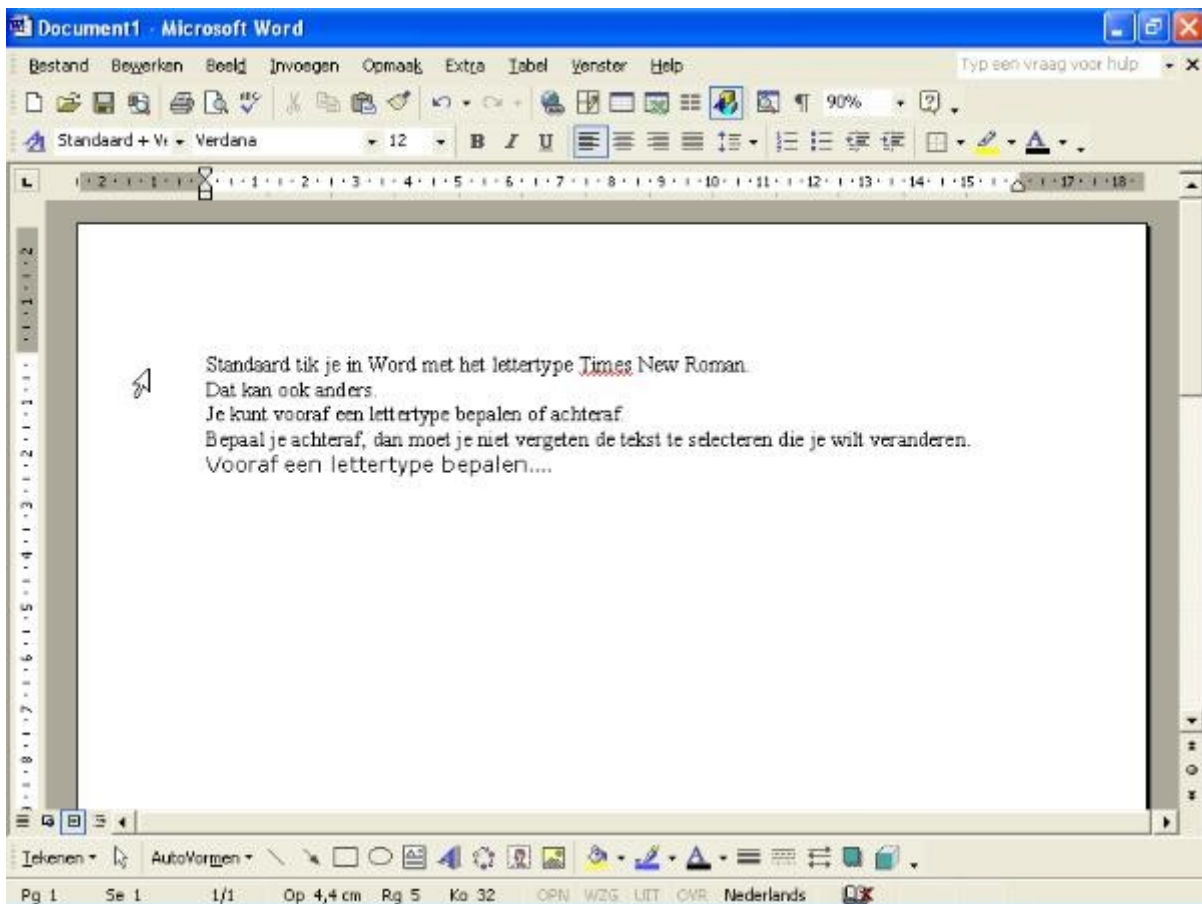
Document1 - Microsoft Word

Bestand Bewerken Beeld Invoegen Opmaak Extra Tabel Venster Help

Typ een vraag voor hulp

90%

Standaard + Ve Verdana 12

Standaard tik je in Word met het lettertype Times New Roman.
Dat kan ook anders.
Je kunt vooraf een lettertype bepalen of achteraf.
Bepaal je achteraf, dan moet je niet vergeten de tekst te selecteren die je wilt veranderen.
Vooraf een lettertype bepalen....

Tekenen AutoVormen

Pg 1 Se 1 1/1 Op 4,4 cm Rg 5 Ko 32 OPN WZG UIT OVR Nederlands